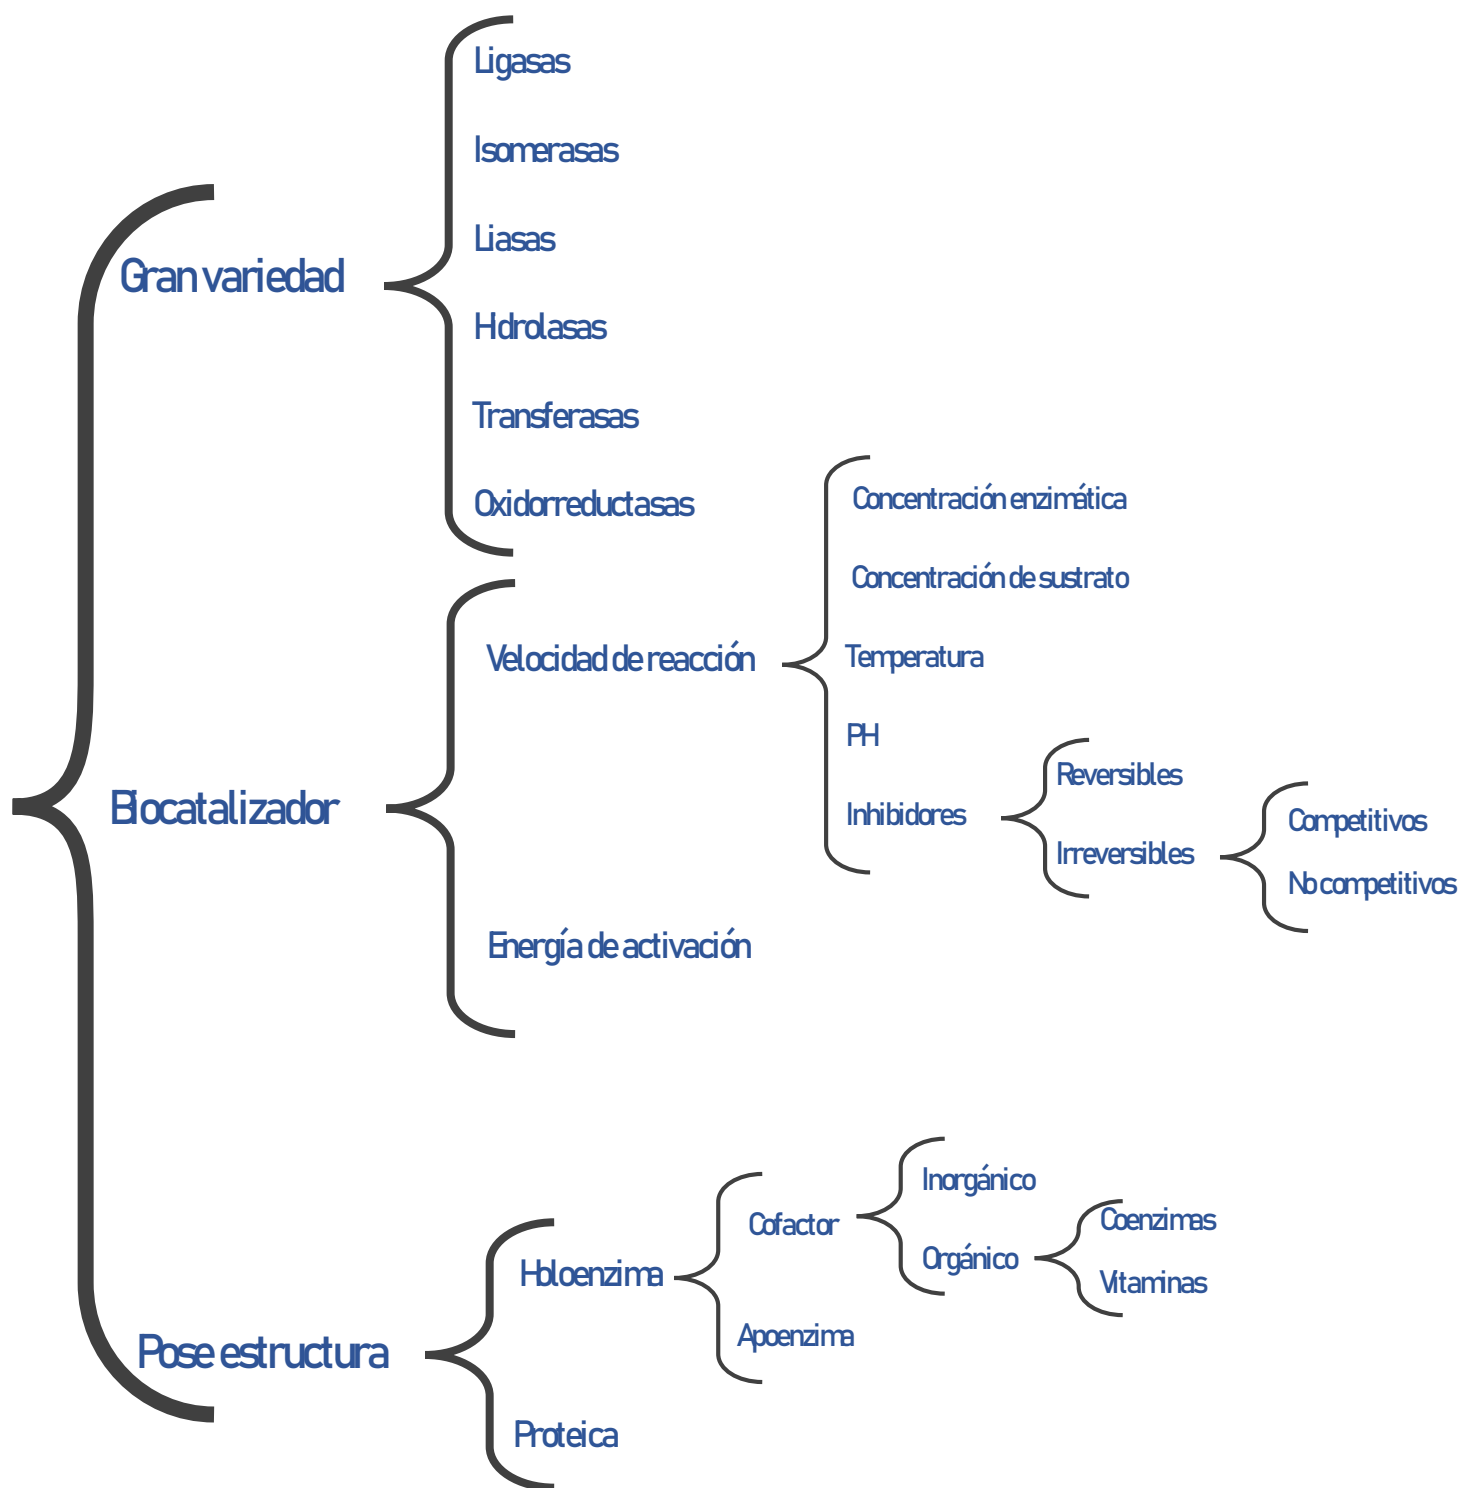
Gran variedad

Ligasas

Isomerasas

Liasas

Hdrolasas

Transferasas

Oxidorreductasas

Biocatalizador

Velocidad de reacción

Concentración enzimática

Concentración de sustrato

Temperatura

PH

Inhibidores

Reversibles

Irreversibles

Competitivos

No competitivos

Energía de activación

Pose estructura

Holoenzima

Cofactor

Inorgánico

Orgánico

Coenzimas

Vitaminas

Apoenzima

Proteica